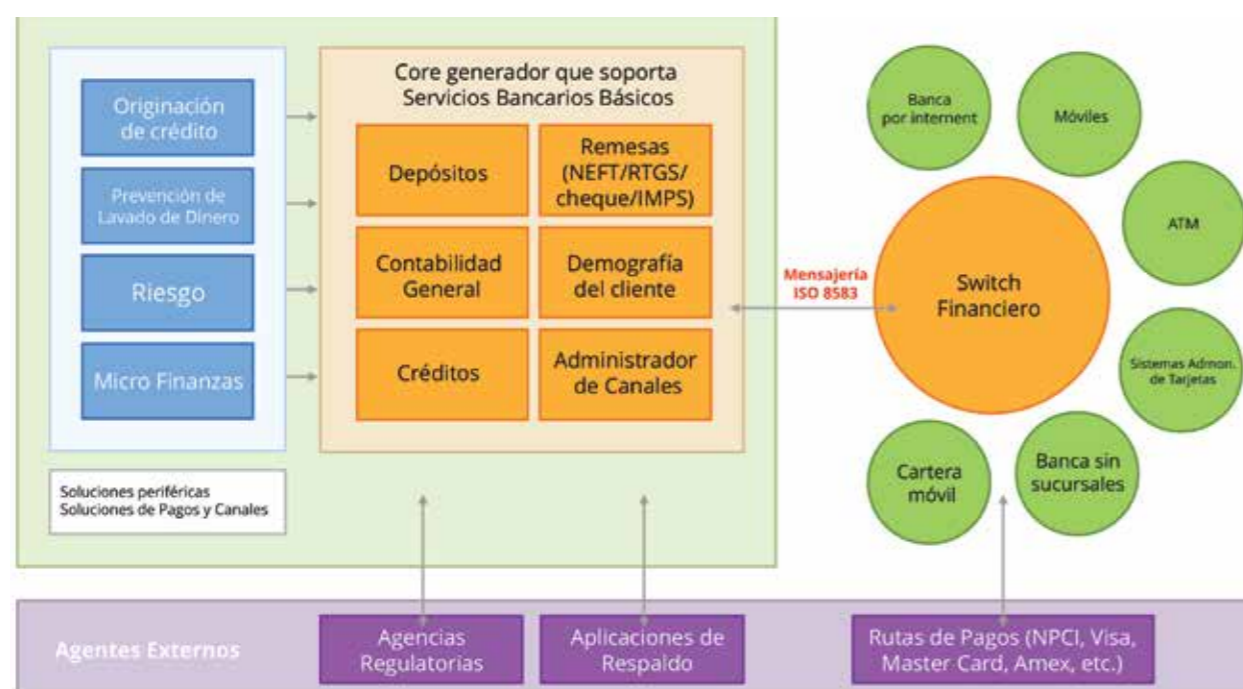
Originación de crédito

Prevención de Lavado de Dinero

Riesgo

Micro Finanzas

Core generador que soporta Servicios Bancarios Básicos

Depósitos

Remesas (NEFT/RTGS/ cheque/IMPS)

Contabilidad General

Demografía del cliente

Créditos

Administrador de Canales

Soluciones periféricas
Soluciones de Pagos y Canales

Mensajería ISO 8583

Banca por internet

Móviles

ATM

Switch Financiero

Sistemas Admon. de Tarjetas

Cartera móvil

Banca sin sucursales

Agentes Externos

Agencias Regulatorias

Aplicaciones de Respaldo

Rutas de Pagos (NPCI, Visa, Master Card, Amex, etc.)